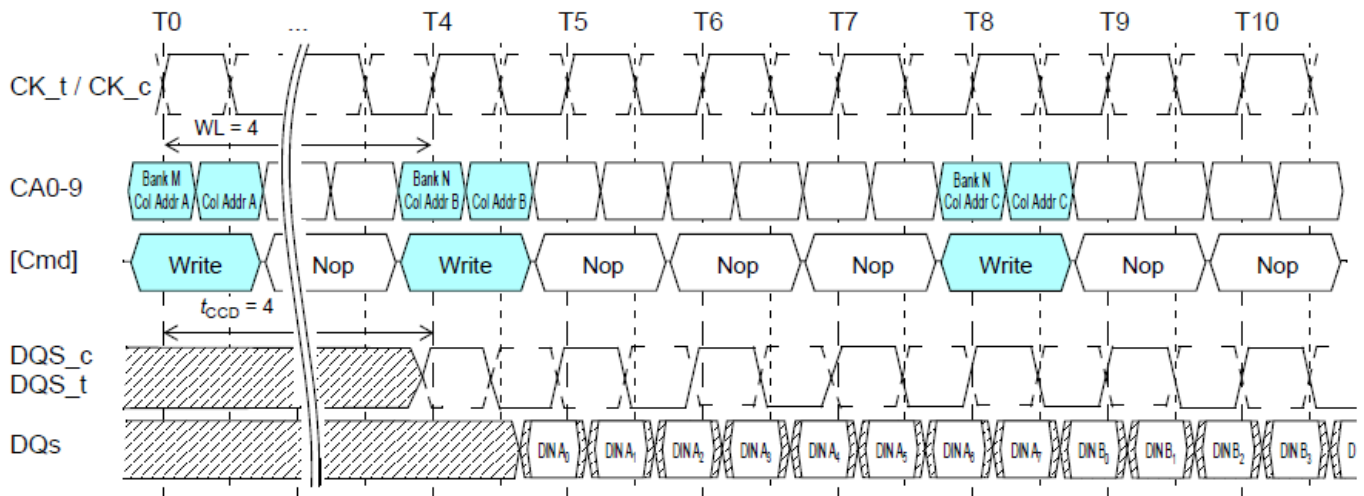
T0 ... T4 T5 T6 T7 T8 T9 T10

CK_t / CK_c

WL = 4

CA0-9

Bank M Col Addr A

Col Addr A

Bank N Col Addr B

Col Addr B

Bank N Col Addr C

Col Addr C

[Cmd]

Write

Nop

Write

Nop

Nop

Nop

Write

Nop

Nop

$t_{CCD}$ = 4

DQS_c
DQS_t

DQs

DIN $A_0$

DIN $A_1$

DIN $A_2$

DIN $A_3$

DIN $A_4$

DIN $A_5$

DIN $A_6$

DIN $A_7$

DIN $B_0$

DIN $B_1$

DIN $B_2$

DIN $B_3$

D